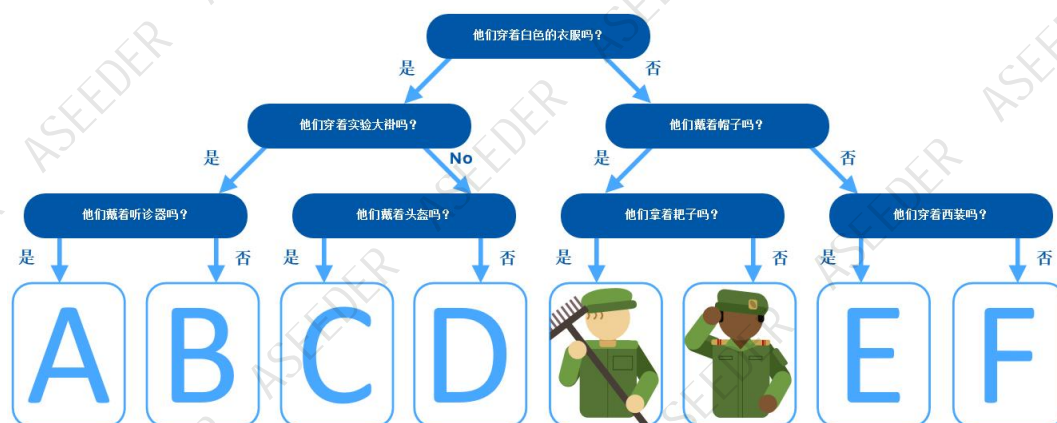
他们穿着白色的衣服吗？

是

否

他们穿着实验大褂吗？

他们戴着帽子吗？

是

No

是

否

他们戴着听诊器吗？

他们戴着头盔吗？

他们拿着耙子吗？

他们穿着西装吗？

是

否

是

否

是

否

是

否

A

B

C

D

E

F

ASEEDER